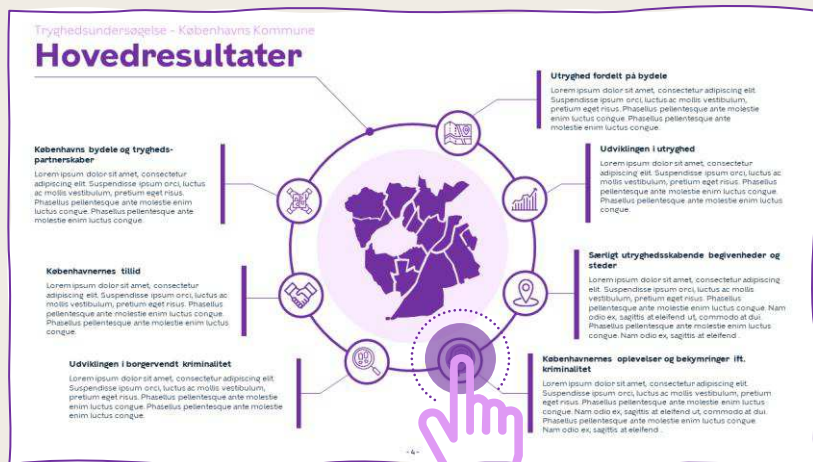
Tryghedsundersøgelse - Københavns Kommune

Hovedresultater

Utryghed fordelt på bydele
Lorem ipsum dolor sit amet, consectetur adipiscing elit. Suspendisse ipsum orci, luctus ac mollis vestibulum, pretium eget risus. Phasellus pellentesque ante molestie enim luctus congue. Phasellus pellentesque ante molestie enim luctus congue.

Københavns bydele og trygheds-partnerskaber
Lorem ipsum dolor sit amet, consectetur adipiscing elit. Suspendisse ipsum orci, luctus ac mollis vestibulum, pretium eget risus. Phasellus pellentesque ante molestie enim luctus congue. Phasellus pellentesque ante molestie enim luctus congue.

Udviklingen i utryghed
Lorem ipsum dolor sit amet, consectetur adipiscing elit. Suspendisse ipsum orci, luctus ac mollis vestibulum, pretium eget risus. Phasellus pellentesque ante molestie enim luctus congue. Phasellus pellentesque ante molestie enim luctus congue.

Københavnernes tillid
Lorem ipsum dolor sit amet, consectetur adipiscing elit. Suspendisse ipsum orci, luctus ac mollis vestibulum, pretium eget risus. Phasellus pellentesque ante molestie enim luctus congue. Phasellus pellentesque ante molestie enim luctus congue.

Særligt utryghedsskabende begivenheder og steder
Lorem ipsum dolor sit amet, consectetur adipiscing elit. Suspendisse ipsum orci, luctus ac mollis vestibulum, pretium eget risus. Phasellus pellentesque ante molestie enim luctus congue. Nam odio ex, sagittis at eleifend ut, commodo at dui. Phasellus pellentesque ante molestie enim luctus congue. Nam odio ex, sagittis at eleifend.

Udviklingen i borgervendt kriminalitet
Lorem ipsum dolor sit amet, consectetur adipiscing elit. Suspendisse ipsum orci, luctus ac mollis vestibulum, pretium eget risus. Phasellus pellentesque ante molestie enim luctus congue. Phasellus pellentesque ante molestie enim luctus congue.

Københavnernes oplevelser og bekymringer ift. kriminalitet
Lorem ipsum dolor sit amet, consectetur adipiscing elit. Suspendisse ipsum orci, luctus ac mollis vestibulum, pretium eget risus. Phasellus pellentesque ante molestie enim luctus congue. Nam odio ex, sagittis at eleifend ut, commodo at dui. Phasellus pellentesque ante molestie enim luctus congue. Nam odio ex, sagittis at eleifend...

- 4 -